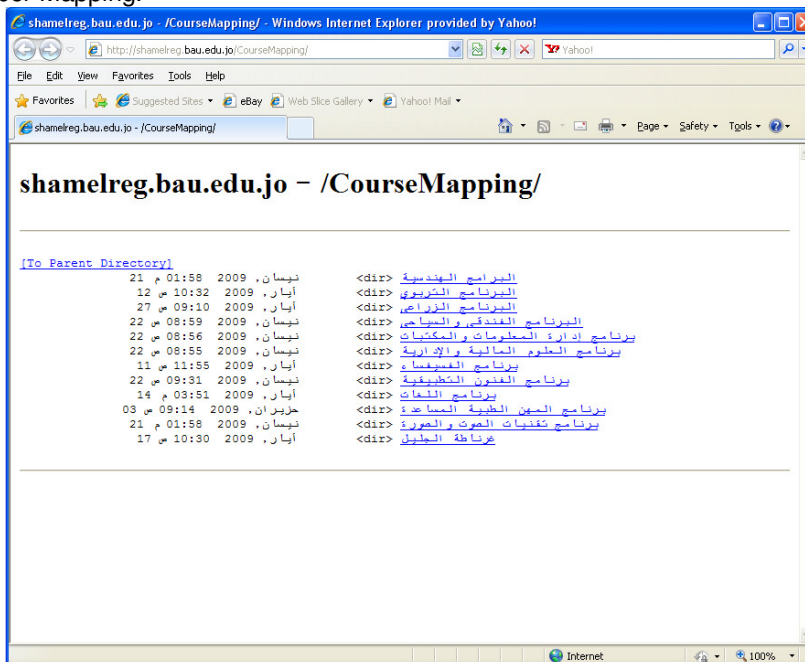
shamelreg.bau.edu.jo - /CourseMapping/ - Windows Internet Explorer provided by Yahoo!

http://shamelreg.bau.edu.jo/CourseMapping/

Yahoo!

File Edit View Favorites Tools Help

Favorites Suggested Sites eBay Web Slice Gallery Yahoo! Mail

shamelreg.bau.edu.jo - /CourseMapping/

Page Safety Tools

# shamelreg.bau.edu.jo - /CourseMapping/

[To Parent Directory]

| | | |
|---|---|---|
| 21 نيسان, 2009 01:58 م | <dir> | البرامج الهندسية |
| 12 أيار, 2009 10:32 ص | <dir> | البرنامج التربوي |
| 27 أيار, 2009 09:10 ص | <dir> | البرنامج الزراعي |
| 22 نيسان, 2009 08:59 ص | <dir> | البرنامج الفندقي والسياحي |
| 22 نيسان, 2009 08:56 ص | <dir> | برنامج إدارة المعلومات والمكتبات |
| 22 نيسان, 2009 08:55 ص | <dir> | برنامج العلوم المالية والإدارية |
| 11 أيار, 2009 11:55 ص | <dir> | برنامج الفسيفساء |
| 22 نيسان, 2009 09:31 ص | <dir> | برنامج الفنون التطبيقية |
| 14 أيار, 2009 03:51 م | <dir> | برنامج اللغات |
| 03 حزيران, 2009 09:14 ص | <dir> | برنامج المهن الطبية المساعدة |
| 21 نيسان, 2009 01:58 م | <dir> | برنامج تقنيات الصوت والصورة |
| 17 أيار, 2009 10:30 ص | <dir> | غرناطة الجليل |

Internet 100%